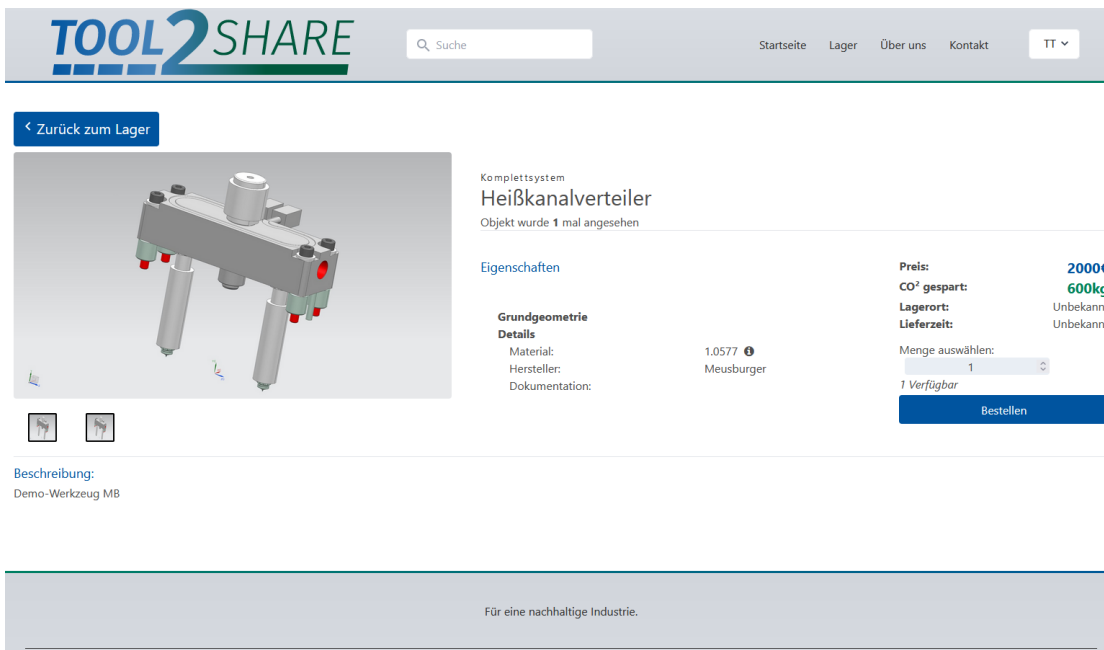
TOOL2SHARE

Suche

Startseite Lager Über uns Kontakt TT

‹ Zurück zum Lager

Komplettsystem
Heißkanalverteiler
Objekt wurde **1** mal angesehen

Eigenschaften

Grundgeometrie
Details
Material: 1.0577
Hersteller: Meusburger
Dokumentation:

Preis: 2000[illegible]
$CO^2$ gespart: 600kg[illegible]
Lagerort: Unbekann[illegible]
Lieferzeit: Unbekann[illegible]
Menge auswählen:
1
1 Verfügbar
Bestellen

Beschreibung:
Demo-Werkzeug MB

Für eine nachhaltige Industrie.